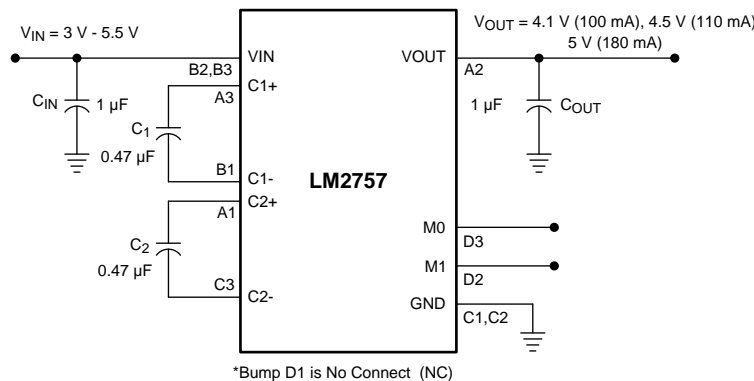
$V_{IN}$ = 3 V - 5.5 V

$V_{OUT}$ = 4.1 V (100 mA), 4.5 V (110 mA) 5 V (180 mA)

VIN
B2,B3
C1+
A3
$C_{IN}$
1 µF
$C_1$
0.47 µF
B1
C1-
C2+
A1
$C_2$
0.47 µF
C3
C2-

LM2757

VOUT
A2
1 µF
$C_{OUT}$
M0
D3
M1
D2
GND
C1,C2

*Bump D1 is No Connect (NC)